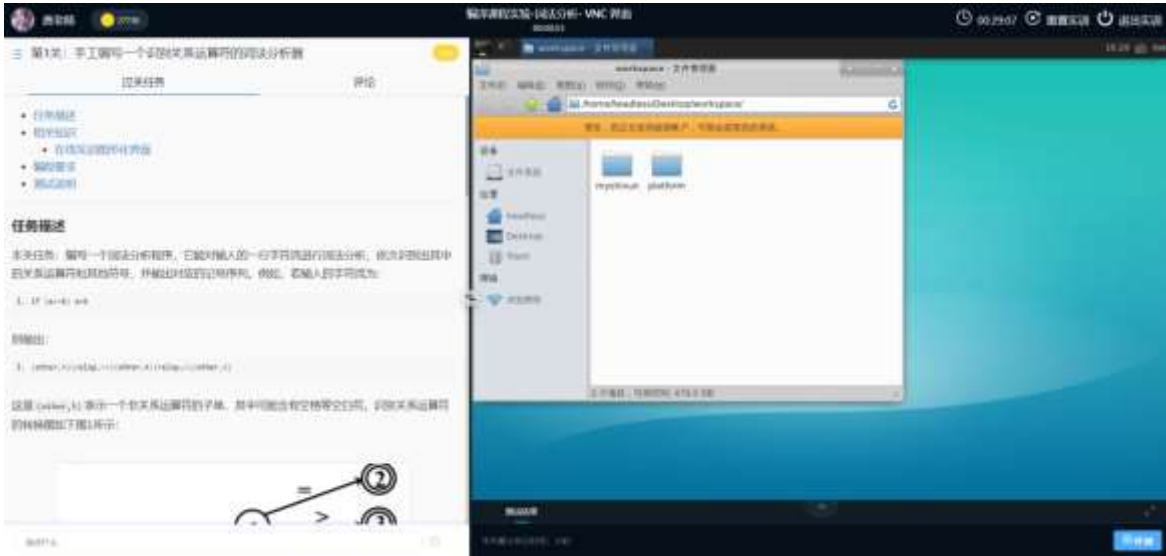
第1关：手工编写一个识别关系运算符的词法分析器

闯关任务

评论

• 任务描述
• 相关知识
• 在线实训的环境
• 编程要求
• 测试说明

任务描述

本关任务：编写一个词法分析程序，它能对输入的一行字符流进行词法分析，依次识别出其中的关系运算符和其他符号，并输出对应的记号序列。例如，若输入的字符流为：

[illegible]

则输出：

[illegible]

这里 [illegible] 表示一个关系运算符的记号，其中可能含有空格等空白符，识别关系运算符的转换图如下图1所示：

=

2

>

3

workspace - 文件管理器

/home/headless/Desktop/workspace/

mysqlsoup

platform

Headless

Desktop

Trash

00:29:07

重置实训

退出实训